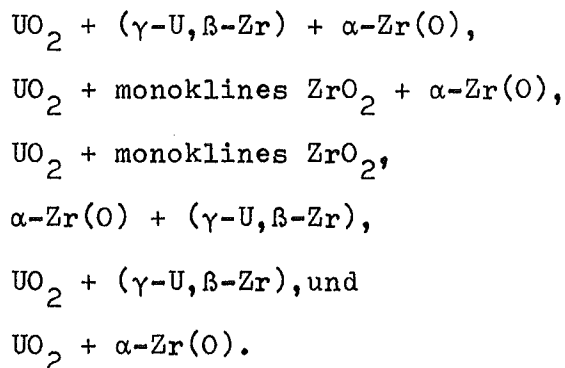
$UO_2$ + ($\gamma$-U, ß-Zr) + $\alpha$-Zr(O),

$UO_2$ + monoklines $ZrO_2$ + $\alpha$-Zr(O),

$UO_2$ + monoklines $ZrO_2$,

$\alpha$-Zr(O) + ($\gamma$-U, ß-Zr),

$UO_2$ + ($\gamma$-U, ß-Zr), und

$UO_2$ + $\alpha$-Zr(O).